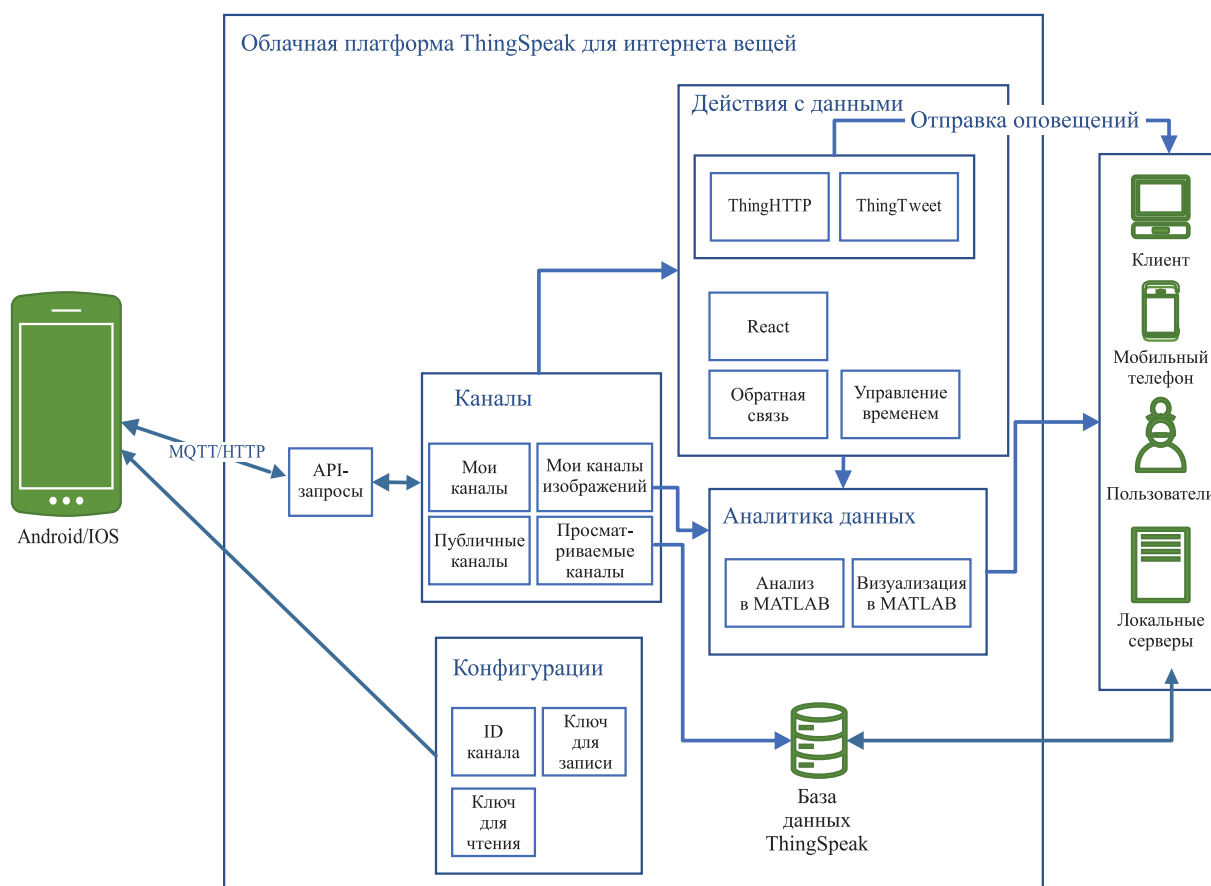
Облачная платформа ThingSpeak для интернета вещей

Действия с данными

Отправка оповещений

ThingHTTP

ThingTweet

React

Обратная связь

Управление временем

Клиент

Мобильный телефон

Пользователи

Локальные серверы

Android/IOS

MQTT/HTTP

API-запросы

Каналы

Мои каналы

Мои каналы изображений

Публичные каналы

Просматриваемые каналы

Аналитика данных

Анализ в MATLAB

Визуализация в MATLAB

Конфигурации

ID канала

Ключ для записи

Ключ для чтения

База данных ThingSpeak